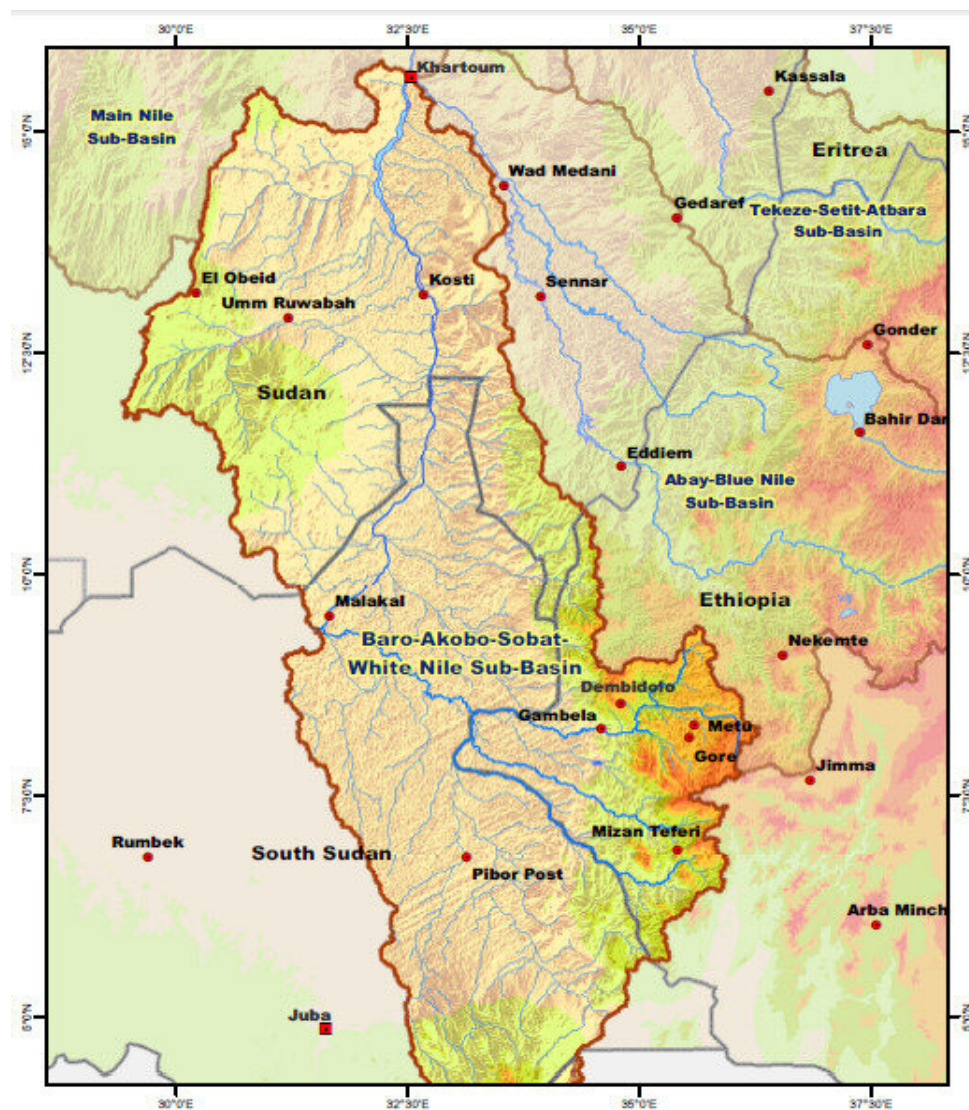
30°0'E
32°30'E
35°0'E
37°30'E

15°0'N
12°30'N
10°0'N
7°30'N
5°0'N

15°0'N
12°30'N
10°0'N
7°30'N
5°0'N

Khartoum
Kassala
Main Nile Sub-Basin
Eritrea
Wad Medani
Gedaref
Tekeze-Setit-Atbara Sub-Basin
El Obeid
Kosti
Sennar
Umm Ruwabah
Gonder
Sudan
Bahir Dar
Eddiem
Abay-Blue Nile Sub-Basin
Ethiopia
Malakal
Baro-Akobo-Sobat-White Nile Sub-Basin
Nekemte
Dembidolo
Gambela
Metu
Gore
Jimma
Mizan Teferi
Rumbek
South Sudan
Pibor Post
Arba Minch
Juba

30°0'E
32°30'E
35°0'E
37°30'E